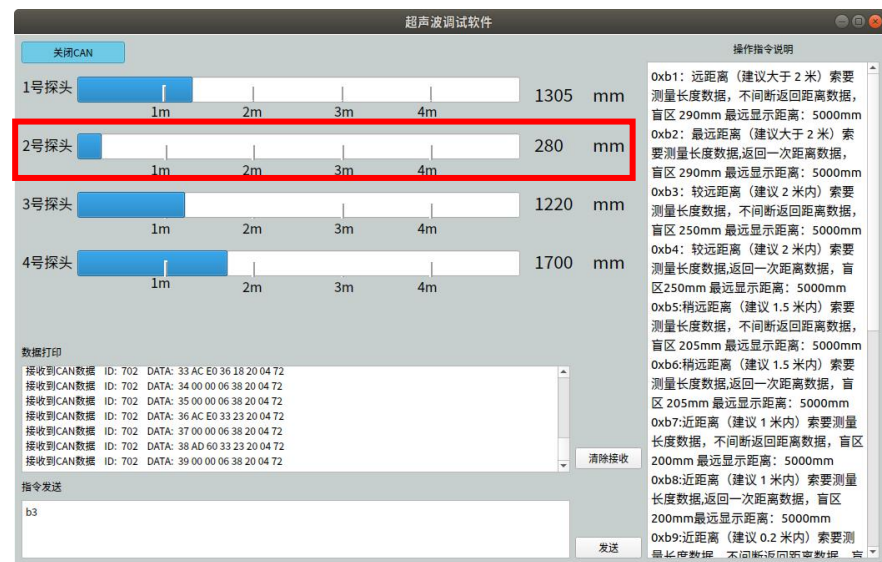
超声波调试软件

关闭CAN

1号探头 1m 2m 3m 4m 1305 mm

2号探头 1m 2m 3m 4m 280 mm

3号探头 1m 2m 3m 4m 1220 mm

4号探头 1m 2m 3m 4m 1700 mm

数据打印

接收到CAN数据 ID: 702 DATA: 33 AC E0 36 18 20 04 72
接收到CAN数据 ID: 702 DATA: 34 00 00 06 38 20 04 72
接收到CAN数据 ID: 702 DATA: 35 00 00 06 38 20 04 72
接收到CAN数据 ID: 702 DATA: 36 AC E0 33 23 20 04 72
接收到CAN数据 ID: 702 DATA: 37 00 00 06 38 20 04 72
接收到CAN数据 ID: 702 DATA: 38 AD 60 33 23 20 04 72
接收到CAN数据 ID: 702 DATA: 39 00 00 06 38 20 04 72

清除接收

指令发送

b3

发送

操作指令说明

0xb1：远距离（建议大于 2 米）索要测量长度数据，不间断返回距离数据，盲区 290mm 最远显示距离：5000mm
0xb2：最远距离（建议大于 2 米）索要测量长度数据,返回一次距离数据，盲区 290mm 最远显示距离：5000mm
0xb3：较远距离（建议 2 米内）索要测量长度数据，不间断返回距离数据，盲区 250mm 最远显示距离：5000mm
0xb4：较远距离（建议 2 米内）索要测量长度数据,返回一次距离数据，盲区250mm 最远显示距离：5000mm
0xb5:稍远距离（建议 1.5 米内）索要测量长度数据，不间断返回距离数据，盲区 205mm 最远显示距离：5000mm
0xb6:稍远距离（建议 1.5 米内）索要测量长度数据,返回一次距离数据，盲区 205mm 最远显示距离：5000mm
0xb7:近距离（建议 1 米内）索要测量长度数据，不间断返回距离数据，盲区 200mm 最远显示距离：5000mm
0xb8:近距离（建议 1 米内）索要测量长度数据,返回一次距离数据，盲区 200mm最远显示距离：5000mm
0xb9:近距离（建议 0.2 米内）索要测 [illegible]